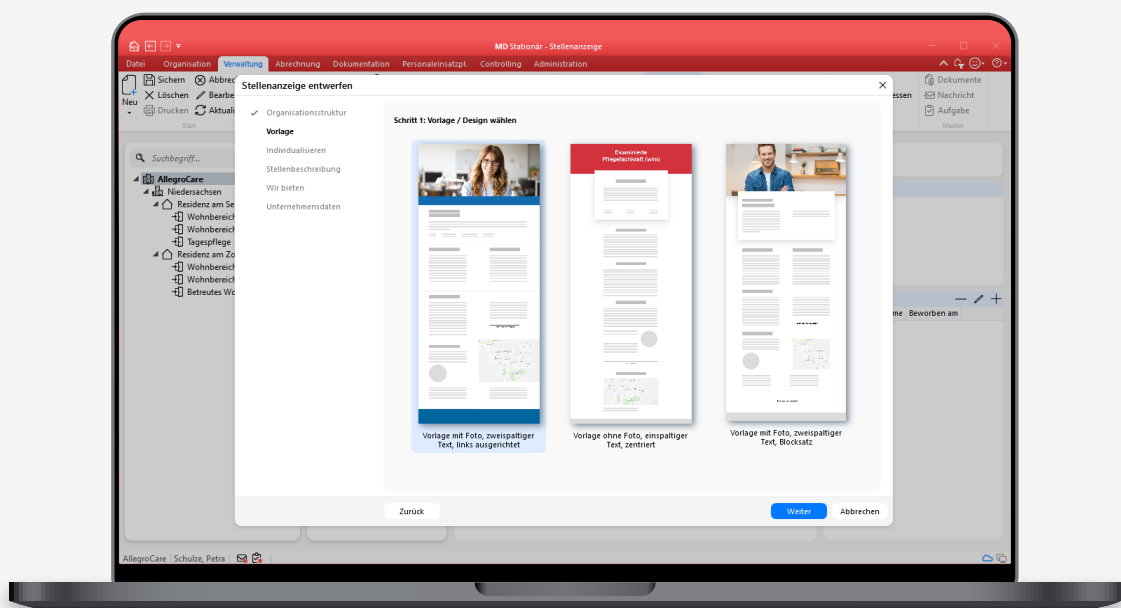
MD Stationär - Stellenanzeige

Datei Organisation Verwaltung Abrechnung Dokumentation Personaleinsatzpl. Controlling Administration

Neu Sichern Löschen Drucken Abbrec Bearbe Aktuali

Start

Dokumente Nachricht Aufgabe

Medien

essen

Suchbegriff...

AllegroCare
Niedersachsen
Residenz am Se
Wohnbereich
Wohnbereich
Tagespflege
Residenz am Zo
Wohnbereich
Wohnbereich
Betreutes Wo

me Beworben am

Stellenanzeige entwerfen

Organisationsstruktur
Vorlage
Individualisieren
Stellenbeschreibung
Wir bieten
Unternehmensdaten

Schritt 1: Vorlage / Design wählen

Examinierte Pflegefachkraft (w/m)

Vorlage mit Foto, zweispaltiger Text, links ausgerichtet

Vorlage ohne Foto, einspaltiger Text, zentriert

Vorlage mit Foto, zweispaltiger Text, Blocksatz

Zurück

Weiter

Abbrechen

AllegroCare | Schulze, Petra |